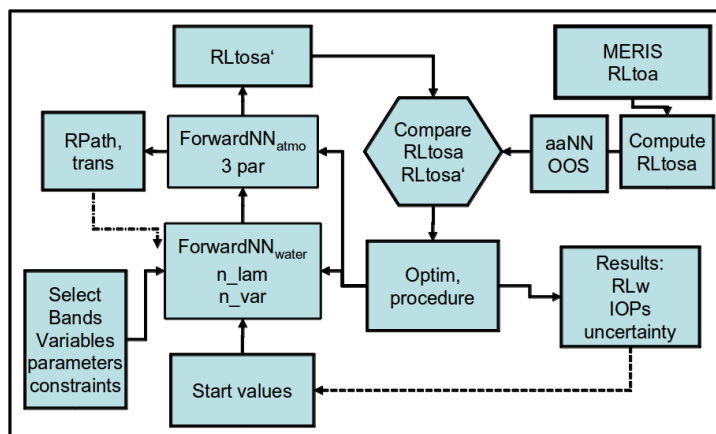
RLtosa‘

MERIS
RLtoa

RPath,
trans

ForwardNN$_{atmo}$
3 par

Compare
RLtosa
RLtosa‘

aaNN
OOS

Compute
RLtosa

ForwardNN$_{water}$
n_lam
n_var

Optim,
procedure

Results:
RLw
IOPs
uncertainty

Select
Bands
Variables
parameters
constraints

Start values